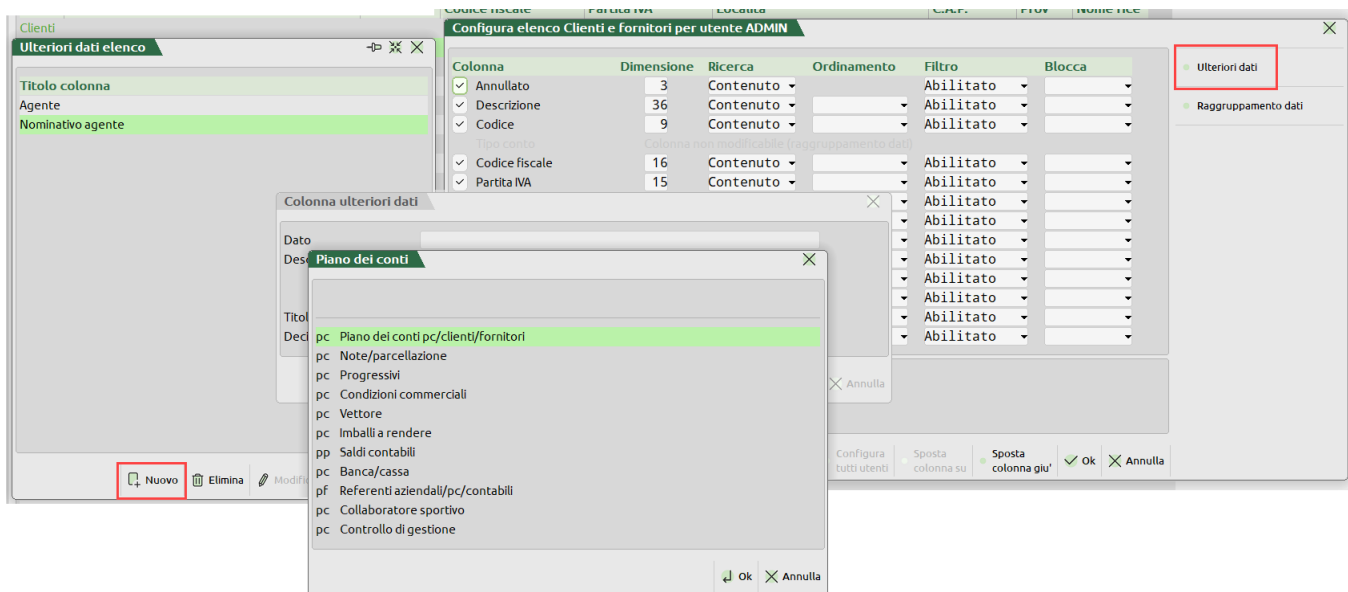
Clienti
Codice fiscale | Partita IVA | Località | C.A.P. | Prov | Nome rice

Ulteriori dati elenco

Titolo colonna
Agente
Nominativo agente

Nuovo
Elimina
Modifi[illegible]

Configura elenco Clienti e fornitori per utente ADMIN

| Colonna | Dimensione | Ricerca | Ordinamento | Filtro | Blocca |
|---|---|---|---|---|---|
| Annullato | 3 | Contenuto | | Abilitato | |
| Descrizione | 36 | Contenuto | | Abilitato | |
| Codice | 9 | Contenuto | | Abilitato | |
| Tipo conto | Colonna non modificabile (raggruppamento dati) | | | | |
| Codice fiscale | 16 | Contenuto | | Abilitato | |
| Partita IVA | 15 | Contenuto | | Abilitato | |
| | | | | Abilitato | |
| | | | | Abilitato | |
| | | | | Abilitato | |
| | | | | Abilitato | |
| | | | | Abilitato | |
| | | | | Abilitato | |
| | | | | Abilitato | |
| | | | | Abilitato | |
| | | | | Abilitato | |

Ulteriori dati
Raggruppamento dati

Configura tutti utenti
Sposta colonna su
Sposta colonna giu'
Ok
Annulla

Colonna ulteriori dati
Dato
Desc
Titol
Deci
Annulla

Piano dei conti
pc Piano dei conti pc/clienti/fornitori
pc Note/parcellazione
pc Progressivi
pc Condizioni commerciali
pc Vettore
pc Imballi a rendere
pp Saldi contabili
pc Banca/cassa
pf Referenti aziendali/pc/contabili
pc Collaboratore sportivo
pc Controllo di gestione

Ok
Annulla